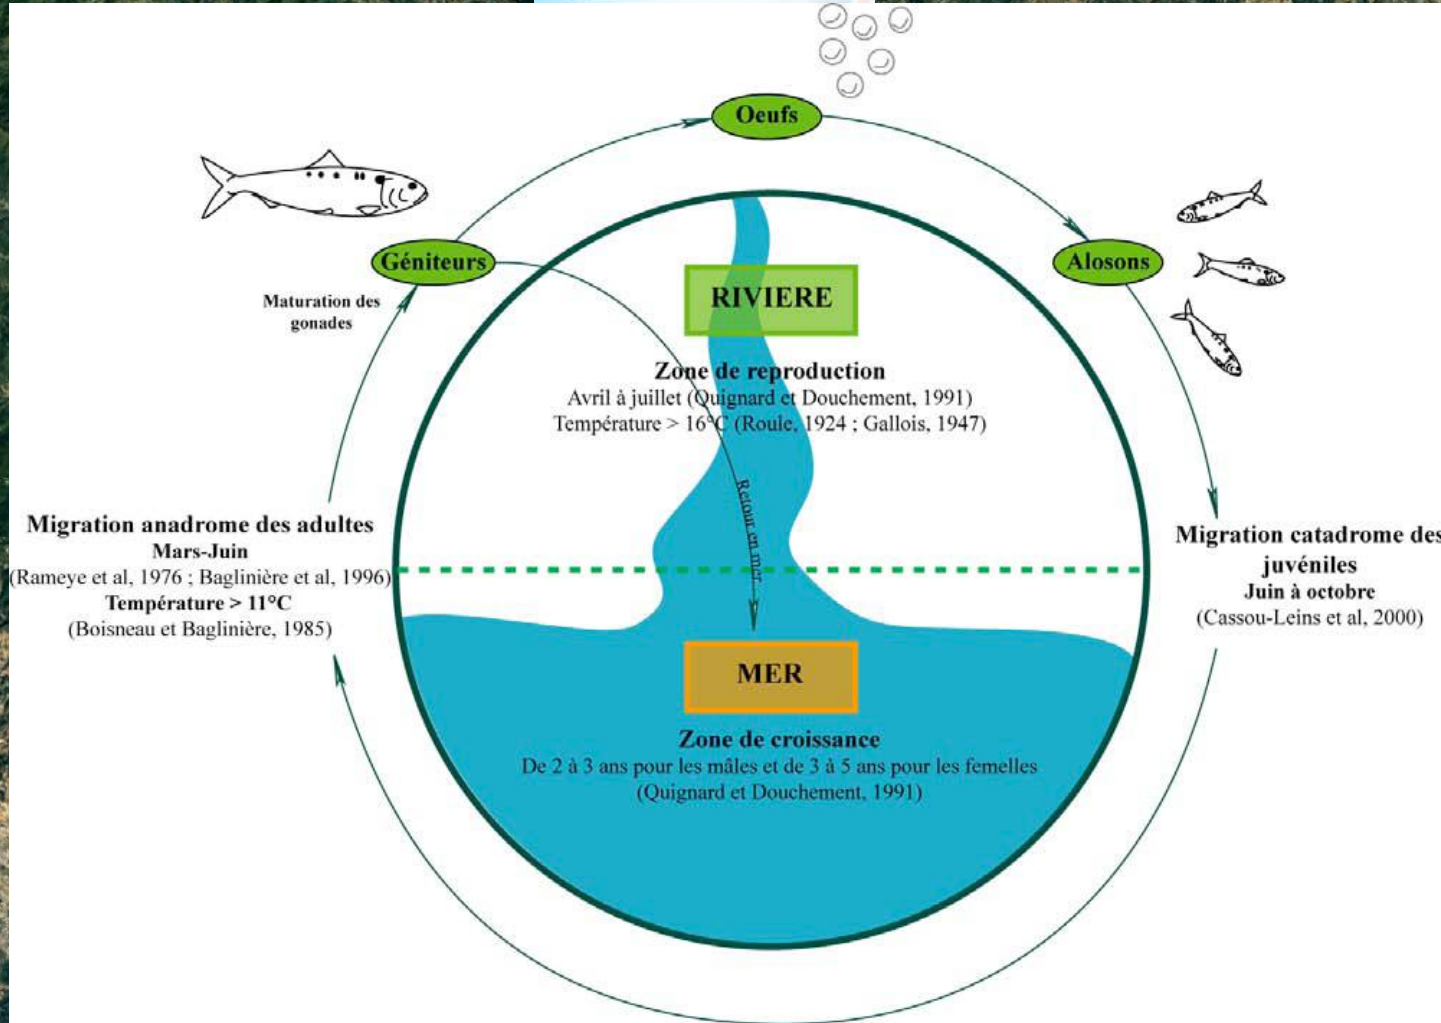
Oeufs

Géniteurs

Alosons

Maturation des gonades

RIVIERE

Zone de reproduction
Avril à juillet (Quignard et Douchement, 1991)
Température > 16°C (Roule, 1924 ; Gallois, 1947)

Retour en mer

Migration anadrome des adultes
Mars-Juin
(Rameye et al, 1976 ; Baglinière et al, 1996)
Température > 11°C
(Boisneau et Baglinière, 1985)

Migration catadrome des juvéniles
Juin à octobre
(Cassou-Leins et al, 2000)

MER

Zone de croissance
De 2 à 3 ans pour les mâles et de 3 à 5 ans pour les femelles
(Quignard et Douchement, 1991)